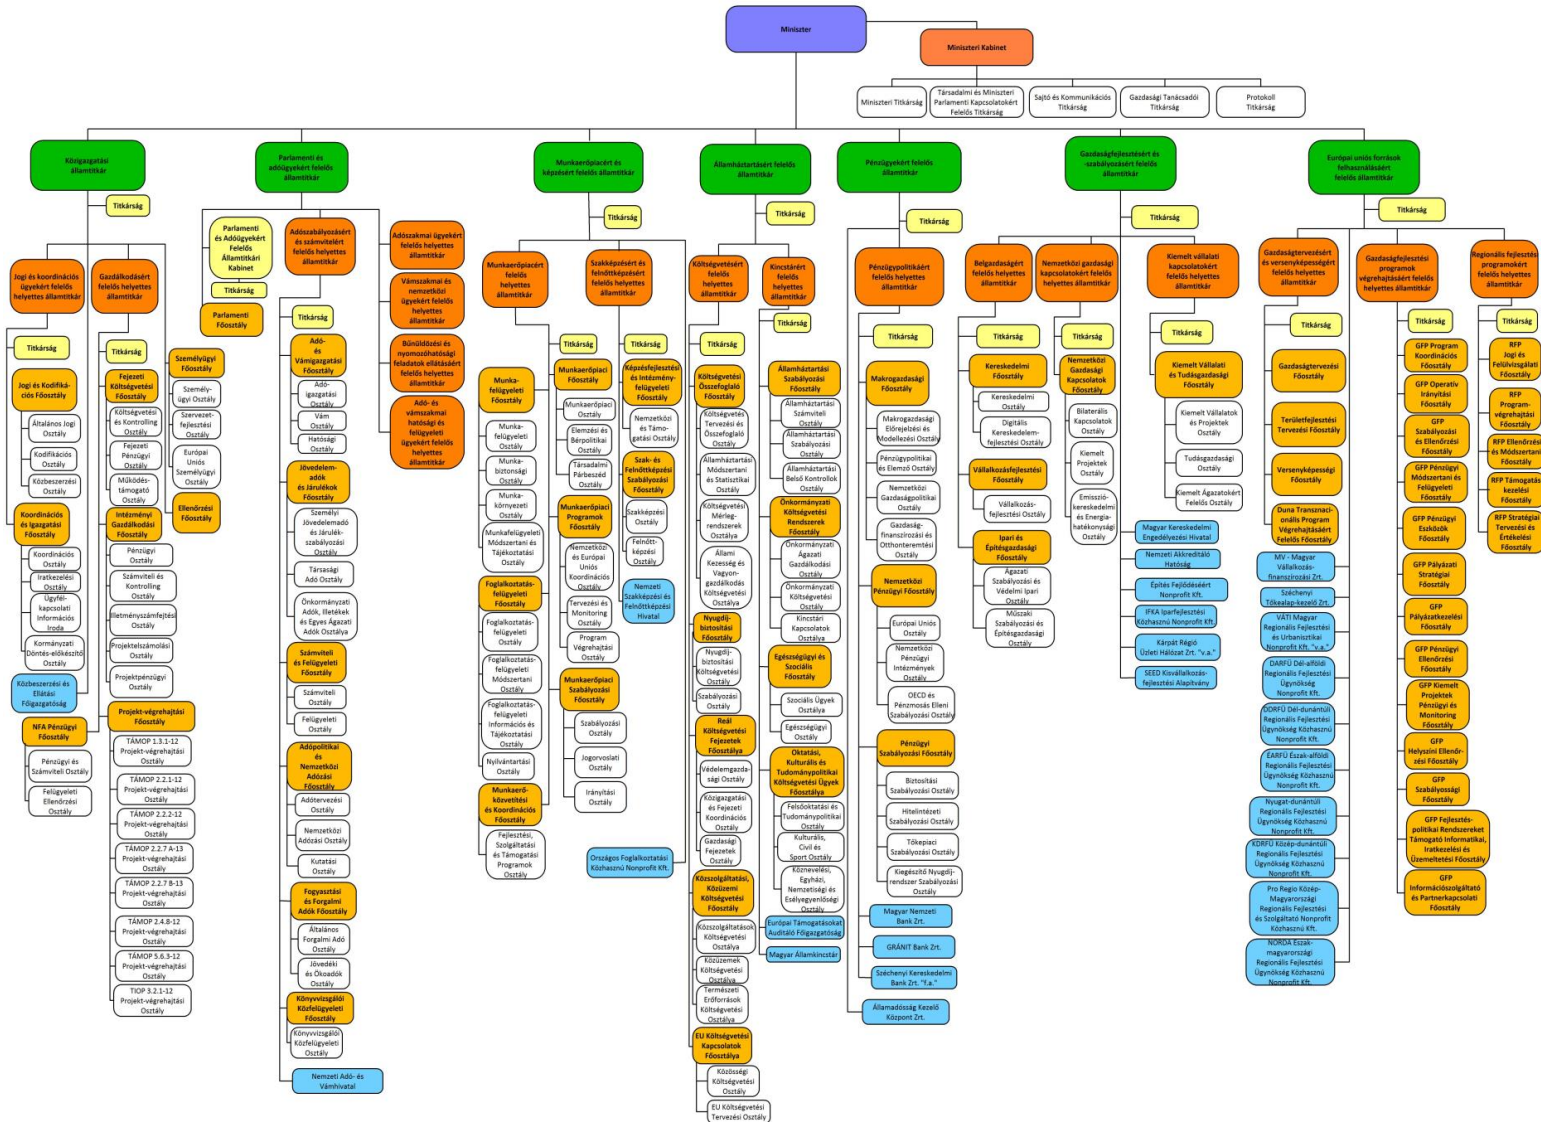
Miniszter

Miniszteri Kabinet

Miniszteri Titkárság

Társadalmi és Miniszteri Parlamenti Kapcsolatokért Felelős Titkárság

Sajtó és Kommunikációs Titkárság

Gazdasági Tanácsadói Titkárság

Protokoll Titkárság

Közigazgatási államtitkár

Titkárság

Jogi és koordinációs ügyekért felelős helyettes államtitkár

Titkárság

Jogi és Kodifikációs Főosztály

Általános Jogi Osztály

Kodifikációs Osztály

Közbeszerzési Osztály

Koordinációs és Igazgatási Főosztály

Koordinációs Osztály

Iratkezelési Osztály

Ügyfélkapcsolati Információs Iroda

Kormányzati Döntés-előkészítő Osztály

Közbeszerzési és Ellátási Főigazgatóság

NFA Pénzügyi Főosztály

Pénzügyi és Számviteli Osztály

Felügyeleti Ellenőrzési Osztály

Gazdálkodásért felelős helyettes államtitkár

Titkárság

Fejezeti Költségvetési Főosztály

Költségvetési és Kontrolling Osztály

Fejezeti Pénzügyi Osztály

Működéstámogató Osztály

Intézményi Gazdálkodási Főosztály

Pénzügyi Osztály

Számviteli és Kontrolling Osztály

Illetményszámfejtési Osztály

Projektelszámolási Osztály

Projektpénzügyi Osztály

Projekt-végrehajtási Főosztály

TÁMOP 1.3.1-12 Projekt-végrehajtási Osztály

TÁMOP 2.2.1-12 Projekt-végrehajtási Osztály

TÁMOP 2.2.2-12 Projekt-végrehajtási Osztály

TÁMOP 2.2.7 A-13 Projekt-végrehajtási Osztály

TÁMOP 2.2.7 B-13 Projekt-végrehajtási Osztály

TÁMOP 2.4.8-12 Projekt-végrehajtási Osztály

TÁMOP 5.6.3-12 Projekt-végrehajtási Osztály

TIOP 3.2.1-12 Projekt-végrehajtási Osztály

Személyügyi Főosztály

Személyügyi Osztály

Szervezetfejlesztési Osztály

Európai Uniós Személyügyi Osztály

Ellenőrzési Főosztály

Parlamenti és adóügyekért felelős államtitkár

Parlamenti és Adóügyekért Felelős Államtitkári Kabinet

Titkárság

Parlamenti Főosztály

Adószabályozásért és számvitelért felelős helyettes államtitkár

Titkárság

Adó- és Vámigazgatási Főosztály

Adóigazgatási Osztály

Vám Osztály

Hatósági Osztály

Jövedelemadók és Járulékok Főosztály

Személyi Jövedelemadó és Járulékszabályozási Osztály

Társasági Adó Osztály

Önkormányzati Adók, Illetékek és Egyes Ágazati Adók Osztálya

Számviteli és Felügyeleti Főosztály

Számviteli Osztály

Felügyeleti Osztály

Adópolitikai és Nemzetközi Adózási Főosztály

Adótervezési Osztály

Nemzetközi Adózási Osztály

Kutatási Osztály

Fogyasztási és Forgalmi Adók Főosztály

Általános Forgalmi Adó Osztály

Jövedéki és Ökoadók Osztály

Könyvvizsgálói Közfelügyeleti Főosztály

Könyvvizsgálói Közfelügyeleti Osztály

Nemzeti Adó- és Vámhivatal

Adószakmai ügyekért felelős helyettes államtitkár

Vámszakmai és nemzetközi ügyekért felelős helyettes államtitkár

Bűnüldözési és nyomozóhatósági feladatok ellátásáért felelős helyettes államtitkár

Adó- és vámszakmai hatósági és felügyeleti ügyekért felelős helyettes államtitkár

Munkaerőpiacért és képzésért felelős államtitkár

Titkárság

Munkaerőpiacért felelős helyettes államtitkár

Titkárság

Munkafelügyeleti Főosztály

Munkafelügyeleti Osztály

Munkabiztonsági Osztály

Munkakörnyezeti Osztály

Munkafelügyeleti Módszertani és Tájékoztatási Osztály

Foglalkoztatás-felügyeleti Főosztály

Foglalkoztatás-felügyeleti Osztály

Foglalkoztatás-felügyeleti Módszertani Osztály

Foglalkoztatás-felügyeleti Információs és Tájékoztatási Osztály

Nyilvántartási Osztály

Munkaerő-közvetítési és Koordinációs Főosztály

Fejlesztési, Szolgáltatási és Támogatási Programok Osztály

Munkaerőpiaci Főosztály

Munkaerőpiaci Osztály

Elemzési és Bérpolitikai Osztály

Társadalmi Párbeszéd Osztály

Munkaerőpiaci Programok Főosztály

Nemzetközi és Európai Uniós Koordinációs Osztály

Tervezési és Monitoring Osztály

Program Végrehajtási Osztály

Munkaerőpiaci Szabályozási Főosztály

Szabályozási Osztály

Jogorvoslati Osztály

Irányítási Osztály

Országos Foglalkoztatási Közhasznú Nonprofit Kft.

Szakképzésért és felnőttképzésért felelős helyettes államtitkár

Titkárság

Képzésfejlesztési és Intézmény-felügyeleti Főosztály

Nemzetközi és Támogatási Osztály

Szak- és Felnőttképzési Szabályozási Főosztály

Szakképzési Osztály

Felnőttképzési Osztály

Nemzeti Szakképzési és Felnőttképzési Hivatal

Államháztartásért felelős államtitkár

Titkárság

Költségvetésért felelős helyettes államtitkár

Titkárság

Költségvetési Összefoglaló Főosztály

Költségvetés Tervezési és Összefoglaló Osztály

Államháztartási Módszertani és Statisztikai Osztály

Költségvetési Mérlegrendszerek Osztálya

Állami Kezesség és Vagyongazdálkodás Költségvetési Osztálya

Nyugdíjbiztosítási Főosztály

Nyugdíjbiztosítási Költségvetési Osztály

Szabályozási Osztály

Reál Költségvetési Fejezetek Főosztálya

Védelemgazdasági Osztály

Közigazgatási és Fejezeti Koordinációs Osztály

Gazdasági Fejezetek Osztály

Közszolgáltatási, Közüzemi Költségvetési Főosztály

Közszolgáltatási Költségvetési Osztálya

Közüzemek Költségvetési Osztálya

Természeti Erőforrások Költségvetési Osztálya

EU Költségvetési Kapcsolatok Főosztálya

Közösségi Költségvetési Osztály

EU Költségvetési Tervezési Osztály

Kincstárért felelős helyettes államtitkár

Titkárság

Államháztartási Szabályozási Főosztály

Államháztartási Számviteli Osztály

Államháztartási Szabályozási Osztály

Államháztartási Belső Kontrollok Osztály

Önkormányzati Költségvetési Rendszerek Főosztály

Önkormányzati Ágazati Gazdálkodási Osztály

Önkormányzati Költségvetési Osztály

Kincstári Kapcsolatok Osztálya

Egészségügyi és Szociális Főosztály

Szociális Ügyek Osztálya

Egészségügyi Osztály

Oktatási, Kulturális és Tudománypolitikai Költségvetési Ügyek Főosztálya

Felsőoktatási és Tudománypolitikai Osztály

Kulturális, Civil és Sport Osztály

Köznevelési, Egyházi, Nemzetiségi és Esélyegyenlőségi Osztály

Európai Támogatásokat Auditáló Főigazgatóság

Magyar Államkincstár

Pénzügyekért felelős államtitkár

Titkárság

Pénzügypolitikáért felelős helyettes államtitkár

Titkárság

Makrogazdasági Főosztály

Makrogazdasági Előrejelzési és Modellezési Osztály

Pénzügypolitikai és Elemző Osztály

Nemzetközi Gazdaságpolitikai Osztály

Gazdaságfinanszírozási és Otthonteremtési Osztály

Nemzetközi Pénzügyi Főosztály

Európai Uniós Osztály

Nemzetközi Pénzügyi Intézmények Osztály

OECD és Pénzmosás Elleni Szabályozási Osztály

Pénzügyi Szabályozási Főosztály

Biztosítási Szabályozási Osztály

Hitelintézeti Szabályozási Osztály

Tőkepiaci Szabályozási Osztály

Kiegészítő Nyugdíjrendszer Szabályozási Osztály

Magyar Nemzeti Bank Zrt.

GRÁNIT Bank Zrt.

Széchenyi Kereskedelmi Bank Zrt. "f.a."

Államadósság Kezelő Központ Zrt.

Gazdaságfejlesztésért és -szabályozásért felelős államtitkár

Titkárság

Belgazdaságért felelős helyettes államtitkár

Titkárság

Kereskedelmi Főosztály

Kereskedelmi Osztály

Digitális Kereskedelemfejlesztési Osztály

Vállalkozásfejlesztési Főosztály

Vállalkozásfejlesztési Osztály

Ipari és Építésgazdasági Főosztály

Ágazati Szabályozási és Védelmi Ipari Osztály

Műszaki Szabályozási és Építésgazdasági Osztály

Nemzetközi gazdasági kapcsolatokért felelős helyettes államtitkár

Titkárság

Nemzetközi Gazdasági Kapcsolatok Főosztály

Bilaterális Kapcsolatok Osztály

Kiemelt Projektek Osztály

Emissziókereskedelmi és Energiahatékonysági Osztály

Kiemelt vállalati kapcsolatokért felelős helyettes államtitkár

Titkárság

Kiemelt Vállalati és Tudásgazdasági Főosztály

Kiemelt Vállalatok és Projektek Osztály

Tudásgazdasági Osztály

Kiemelt Ágazatokért Felelős Osztály

Magyar Kereskedelmi Engedélyezési Hivatal

Nemzeti Akkreditáló Hatóság

Építés Fejlődéséért Nonprofit Kft.

IFKA Iparfejlesztési Közhasznú Nonprofit Kft.

Kárpát Régió Üzleti Hálózat Zrt. "v.a."

SEED Kisvállalkozás-fejlesztési Alapítvány

Európai uniós források felhasználásáért felelős államtitkár

Titkárság

Gazdaságtervezésért és versenyképességért felelős helyettes államtitkár

Titkárság

Gazdaságtervezési Főosztály

Területfejlesztési Tervezési Főosztály

Versenyképességi Főosztály

Duna Transznacionális Program Végrehajtásáért Felelős Főosztály

MV - Magyar Vállalkozásfinanszírozási Zrt.

Széchenyi Tőkealap-kezelő Zrt.

VÁTI Magyar Regionális Fejlesztési és Urbanisztikai Nonprofit Kft. "v.a."

DARFÜ Dél-alföldi Regionális Fejlesztési Ügynökség Nonprofit Kft.

DDRFÜ Dél-dunántúli Regionális Fejlesztési Ügynökség Közhasznú Nonprofit Kft.

EARFÜ Észak-alföldi Regionális Fejlesztési Ügynökség Közhasznú Nonprofit Kft.

Nyugat-dunántúli Regionális Fejlesztési Ügynökség Közhasznú Nonprofit Kft.

KDRFÜ Közép-dunántúli Regionális Fejlesztési Ügynökség Közhasznú Nonprofit Kft.

Pro Regio Közép-Magyarországi Regionális Fejlesztési és Szolgáltató Nonprofit Közhasznú Kft.

NORDA Észak-magyarországi Regionális Fejlesztési Ügynökség Közhasznú Nonprofit Kft.

Gazdaságfejlesztési programok végrehajtásáért felelős helyettes államtitkár

Titkárság

GFP Program Koordinációs Főosztály

GFP Operatív Irányítási Főosztály

GFP Szabályozási és Ellenőrzési Főosztály

GFP Pénzügyi Módszertani és Felügyeleti Főosztály

GFP Pénzügyi Lebonyolítási Főosztály

GFP Pályázati Stratégiai Főosztály

GFP Pályázatkezelési Főosztály

GFP Pénzügyi Ellenőrzési Főosztály

GFP Kiemelt Projektek Pénzügyi és Monitoring Főosztály

GFP Helyszíni Ellenőrzési Főosztály

GFP Szabályossági Főosztály

GFP Fejlesztéspolitikai Rendszereket Támogató Informatikai, Iratkezelési és Üzemeltetési Főosztály

GFP Információszolgáltató és Partnerkapcsolati Főosztály

Regionális fejlesztési programokért felelős helyettes államtitkár

Titkárság

RFP Jogi és Felülvizsgálati Főosztály

RFP Programvégrehajtási Főosztály

RFP Ellenőrzési és Módszertani Főosztály

RFP Támogatáskezelési Főosztály

RFP Stratégiai Tervezési és Értékelési Főosztály